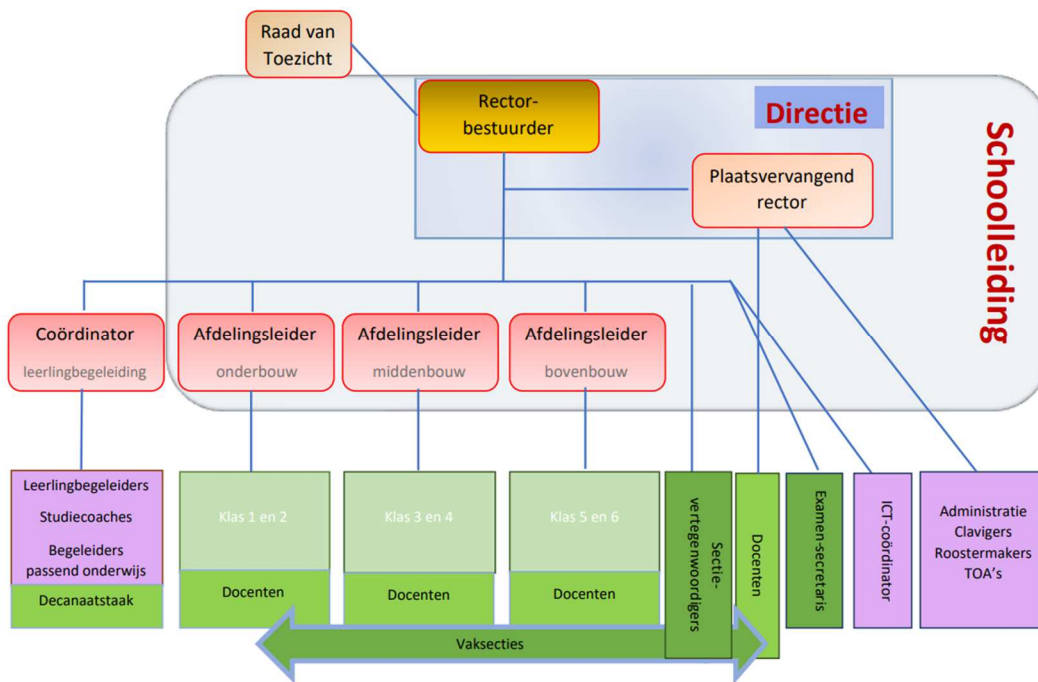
Raad van Toezicht

Rector-bestuurder

Directie

Plaatsvervangend rector

Schoolleiding

Coördinator
leerlingbegeleiding

Afdelingsleider
onderbouw

Afdelingsleider
middenbouw

Afdelingsleider
bovenbouw

Leerlingbegeleiders
Studiecoaches
Begeleiders passend onderwijs

Decanaatstaak

Klas 1 en 2

Docenten

Klas 3 en 4

Docenten

Klas 5 en 6

Docenten

Sectie-vertegenwoordigers

Docenten

Examen-secretaris

ICT-coördinator

Administratie
Clavigers
Roostermakers
TOA's

Vaksecties